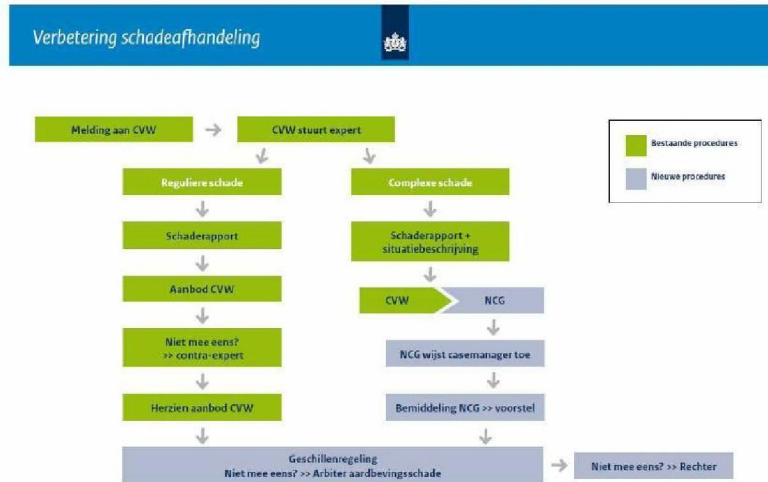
Verbetering schadeafhandeling

Melding aan CVW

CVW stuurt expert

Bestaande procedures

Nieuwe procedures

Reguliere schade

Complexe schade

Schaderapport

Schaderapport + situatiebeschrijving

Aanbod CVW

CVW

NCG

Niet mee eens? >> contra-expert

NCG wijst casemanager toe

Herzien aanbod CVW

Bemiddeling NCG >> voorstel

Geschillenregeling
Niet mee eens? >> Arbiter aardbevingsschade

Niet mee eens? >> Rechter